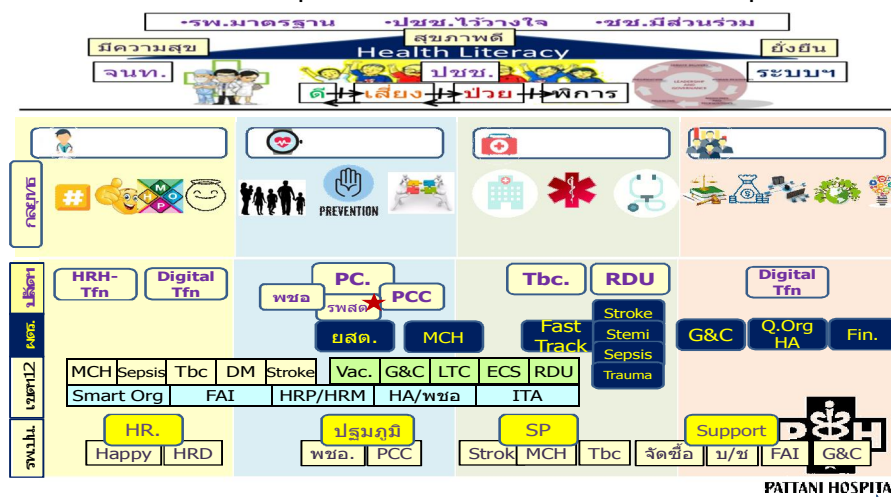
•รพ.มาตรฐาน •ปชช.ไว้วางใจ •ชช.มีส่วนร่วม

สุขภาพดี

มีความสุข

Health Literacy

ยั่งยืน

จนท.

ปชช.

ระบบฯ

ดี เสี่ยง ป่วย พิการ

PREVENTION

กลยุทธ

HRH-Tfn

Digital Tfn

PC.

พชอ

รพสต.

PCC

Tbc.

RDU

Digital Tfn

นโยบาย

ยสต.

MCH

Fast Track

Stroke

Stemi

Sepsis

Trauma

G&C

Q.Org HA

Fin.

ผตร.

เขต12

| MCH | Sepsis | Tbc | DM | Stroke | Vac. | G&C | LTC | ECS | RDU |
|---|---|---|---|---|---|---|---|---|---|
| Smart Org | FAI | HRP/HRM | HA/พชอ | ITA | | | | | |

รพ.ปน.

HR.

ปฐมภูมิ

SP

Support

Happy

HRD

พชอ.

PCC

Strok

MCH

Tbc

จัดซื้อ

บ/ช

FAI

G&C

PATTANI HOSPITA